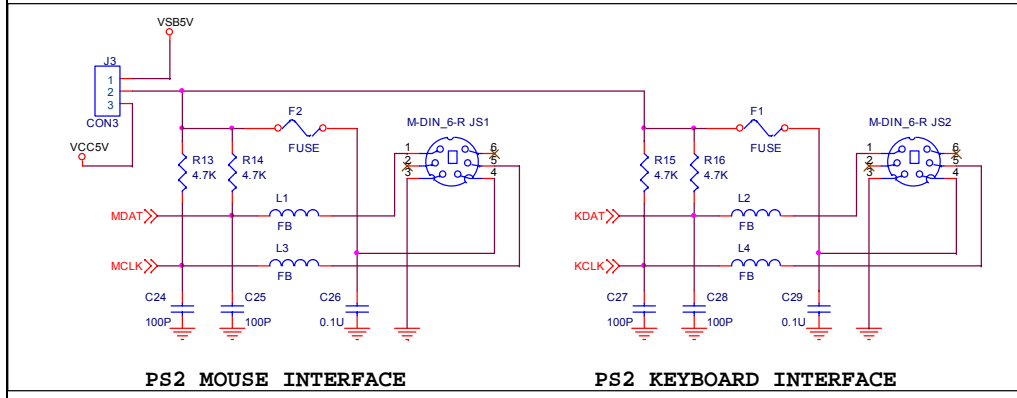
VSB5V

J3
1
2
3
CON3

VCC5V

R13
4.7K
R14
4.7K
F2
FUSE
M-DIN_6-R JS1
1
2
3
6
5
4
MDAT
L1
FB
MCLK
L3
FB
C24
100P
C25
100P
C26
0.1U

R15
4.7K
R16
4.7K
F1
FUSE
M-DIN_6-R JS2
1
2
3
6
5
4
KDAT
L2
FB
KCLK
L4
FB
C27
100P
C28
100P
C29
0.1U

PS2 MOUSE INTERFACE

PS2 KEYBOARD INTERFACE